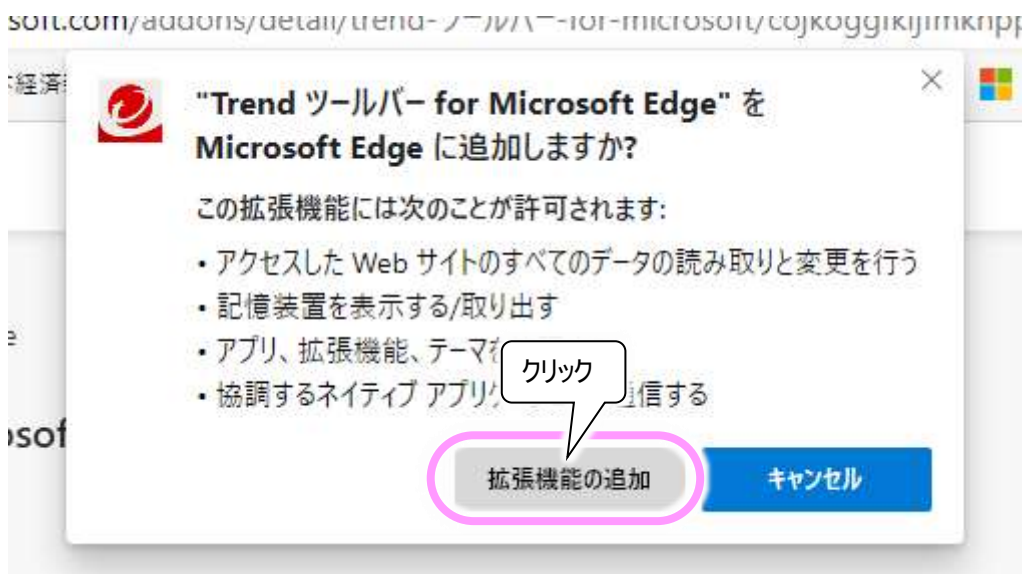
soft.com/addons/detail/trend-ツールバー-for-microsoft/cojkoggikijimknpp

経済

"Trend ツールバー for Microsoft Edge" を Microsoft Edge に追加しますか?

この拡張機能には次のことが許可されます:

• アクセスした Web サイトのすべてのデータの読み取りと変更を行う
• 記憶装置を表示する/取り出す
• アプリ、拡張機能、テーマを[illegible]
• 協調するネイティブ アプリ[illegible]信する

クリック

e

osof

拡張機能の追加

キャンセル